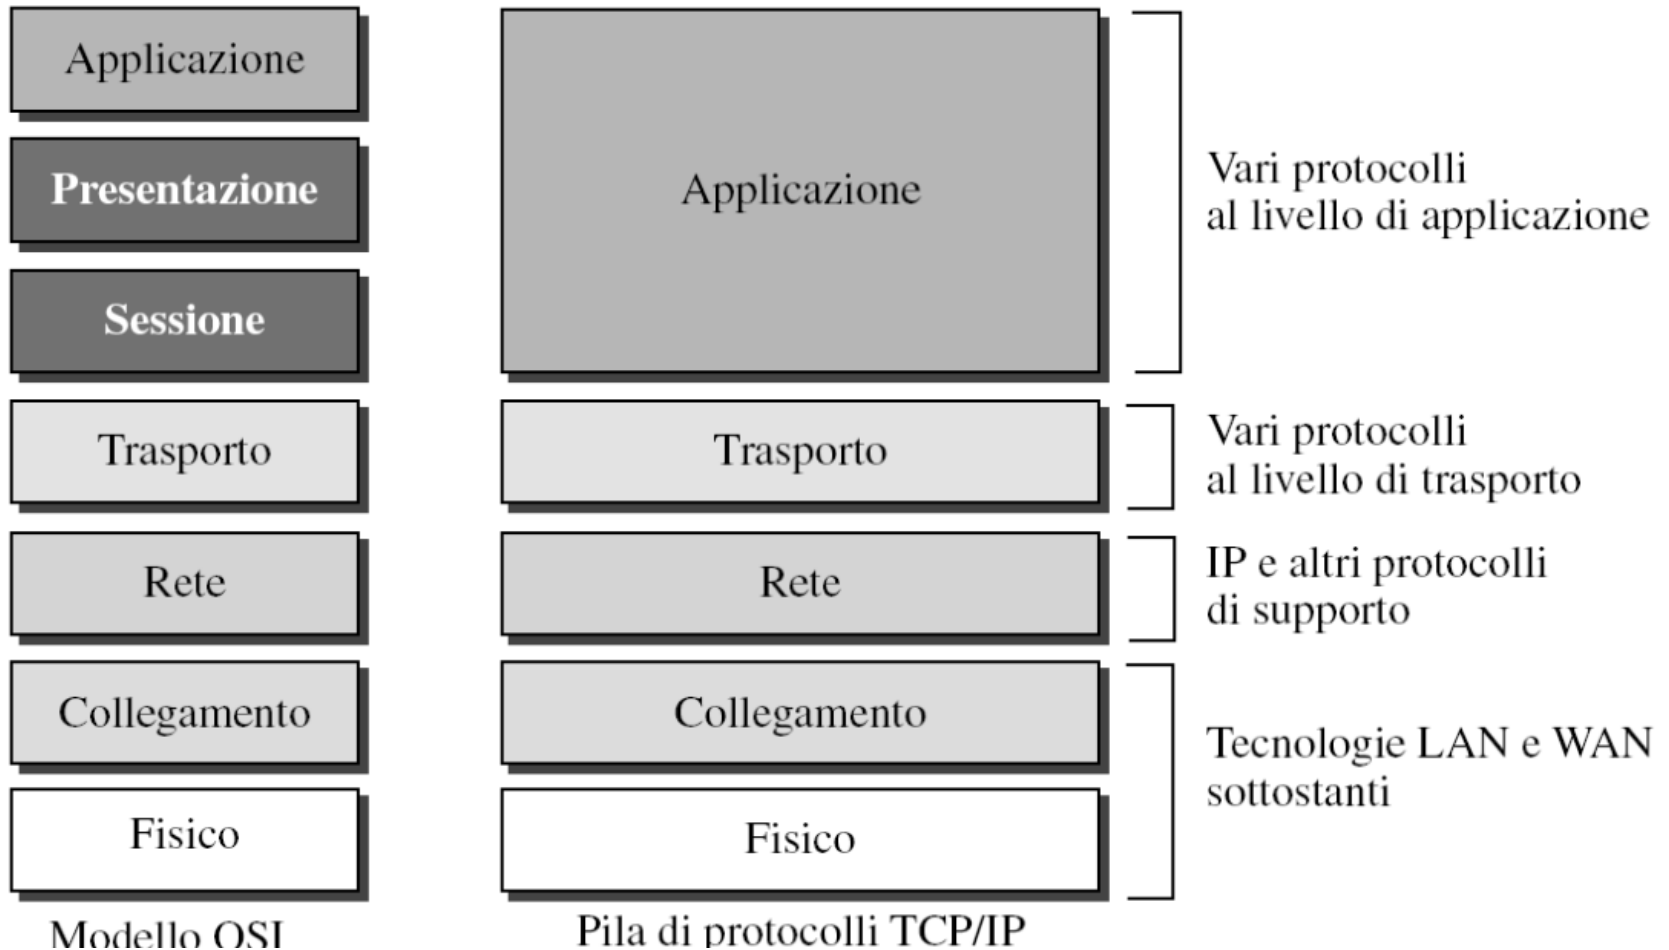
Applicazione

Presentazione

Sessione

Trasporto

Rete

Collegamento

Fisico

Modello OSI

Applicazione

Trasporto

Rete

Collegamento

Fisico

Pila di protocolli TCP/IP

Vari protocolli al livello di applicazione

Vari protocolli al livello di trasporto

IP e altri protocolli di supporto

Tecnologie LAN e WAN sottostanti